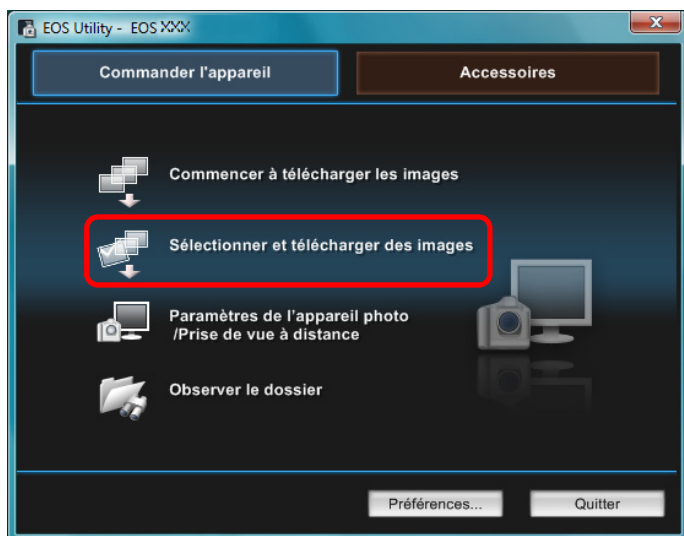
EOS Utility - EOS XXX

Commander l'appareil

Accessoires

Commencer à télécharger les images

Sélectionner et télécharger des images

Paramètres de l'appareil photo /Prise de vue à distance

Observer le dossier

Préférences...

Quitter